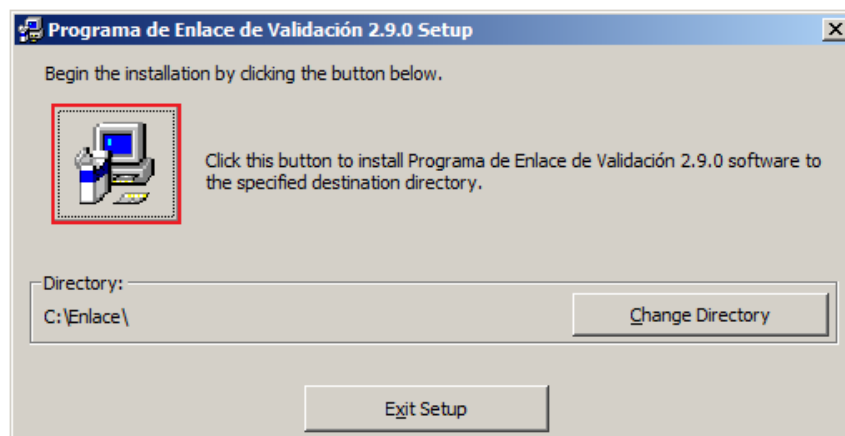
Programa de Enlace de Validación 2.9.0 Setup

Begin the installation by clicking the button below.

Click this button to install Programa de Enlace de Validación 2.9.0 software to the specified destination directory.

Directory:

C:\Enlace\

Change Directory

Exit Setup